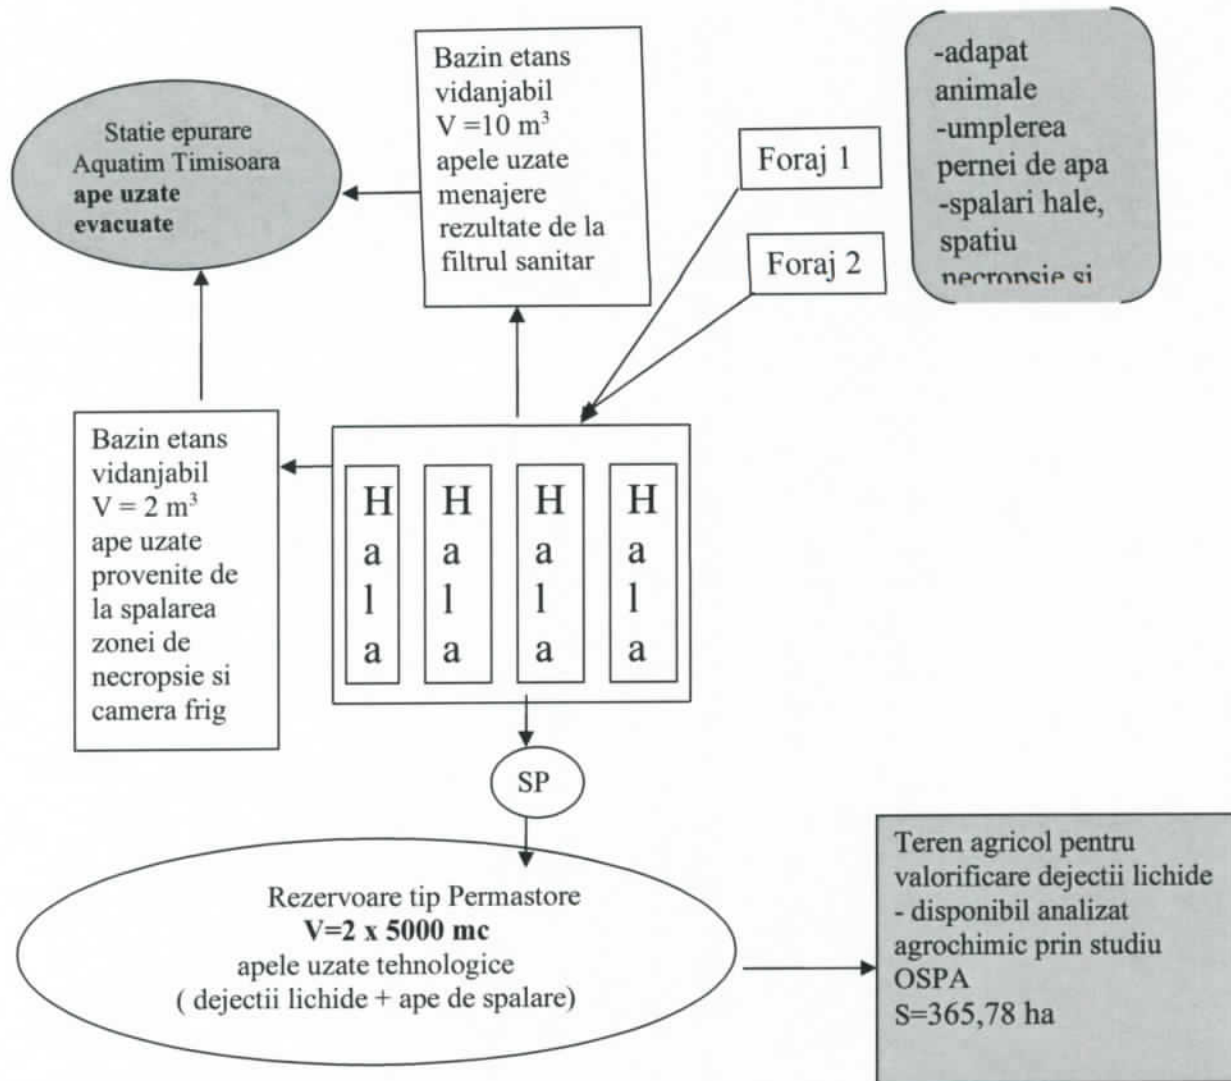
Statie epurare Aquatim Timisoara **ape uzate evacuate**

Bazin etans vidanjabil $V=10\ m^3$ apele uzate menajere rezultate de la filtrul sanitar

Foraj 1

Foraj 2

-adapat animale
-umplerea pernei de apa
-spalari hale, spatiu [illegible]

Bazin etans vidanjabil $V = 2\ m^3$ ape uzate provenite de la spalarea zonei de necropsie si camera frig

Hala

Hala

Hala

Hala

SP

Rezervoare tip Permastore
**V=2 x 5000 mc**
apele uzate tehnologice
( dejectii lichide + ape de spalare)

Teren agricol pentru valorificare dejectii lichide
- disponibil analizat agrochimic prin studiu OSPA
S=365,78 ha